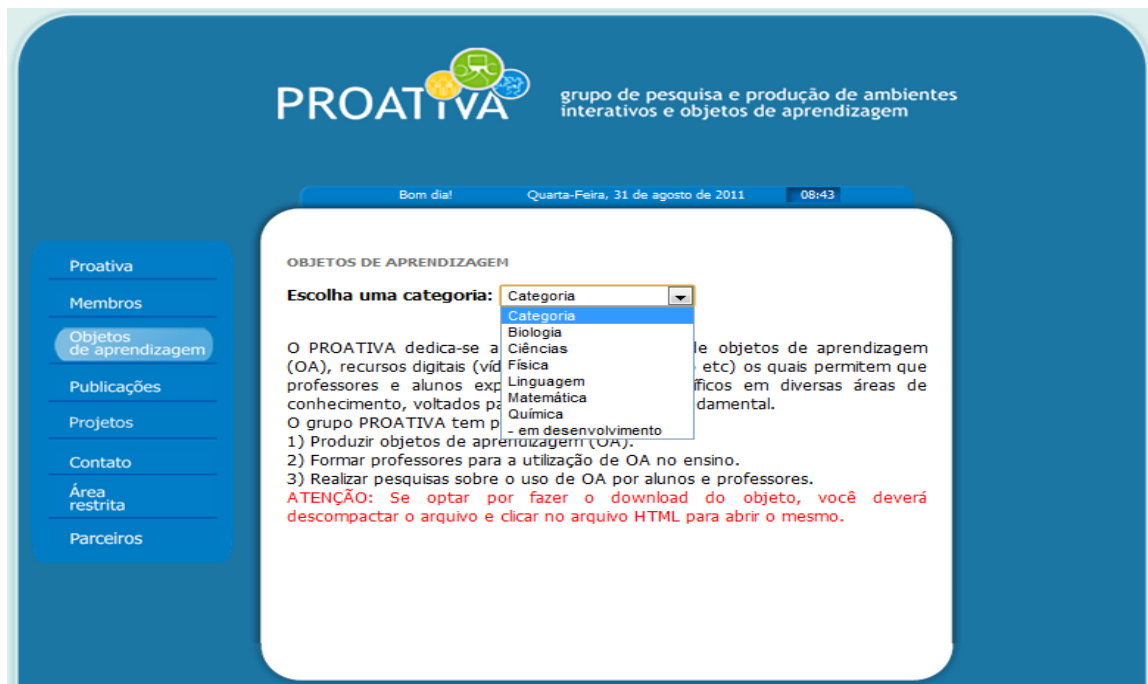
PROATIVA grupo de pesquisa e produção de ambientes interativos e objetos de aprendizagem

Bom dia! Quarta-Feira, 31 de agosto de 2011 08:43

Proativa
Membros
Objetos de aprendizagem
Publicações
Projetos
Contato
Área restrita
Parceiros

OBJETOS DE APRENDIZAGEM

Escolha uma categoria: Categoria

Categoria
Biologia
Ciências
Física
Linguagem
Matemática
Química
- em desenvolvimento

O PROATIVA dedica-se a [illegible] de objetos de aprendizagem (OA), recursos digitais (víd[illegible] etc) os quais permitem que professores e alunos exp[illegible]íficos em diversas áreas de conhecimento, voltados pa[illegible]damental.
O grupo PROATIVA tem p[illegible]
1) Produzir objetos de aprendizagem (OA).
2) Formar professores para a utilização de OA no ensino.
3) Realizar pesquisas sobre o uso de OA por alunos e professores.
ATENÇÃO: Se optar por fazer o download do objeto, você deverá descompactar o arquivo e clicar no arquivo HTML para abrir o mesmo.